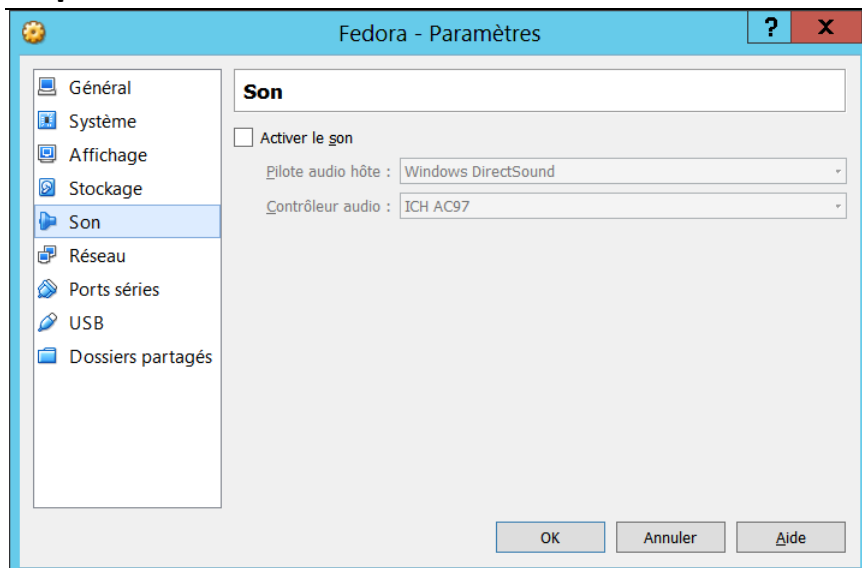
Fedora - Paramètres

?

x

Général
Système
Affichage
Stockage
Son
Réseau
Ports séries
USB
Dossiers partagés

Son

Activer le son

Pilote audio hôte : Windows DirectSound

Contrôleur audio : ICH AC97

OK

Annuler

Aide